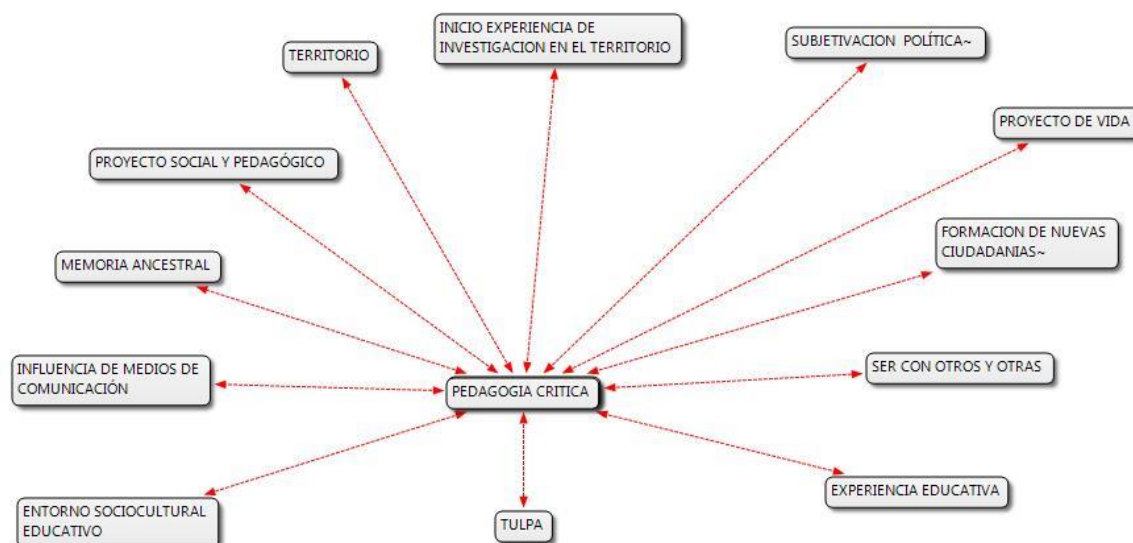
TERRITORIO

INICIO EXPERIENCIA DE INVESTIGACION EN EL TERRITORIO

SUBJETIVACION POLÍTICA~

PROYECTO DE VIDA

PROYECTO SOCIAL Y PEDAGÓGICO

FORMACION DE NUEVAS CIUDADANIAS~

MEMORIA ANCESTRAL

INFLUENCIA DE MEDIOS DE COMUNICACIÓN

PEDAGOGIA CRITICA

SER CON OTROS Y OTRAS

EXPERIENCIA EDUCATIVA

ENTORNO SOCIOCULTURAL EDUCATIVO

TULPA